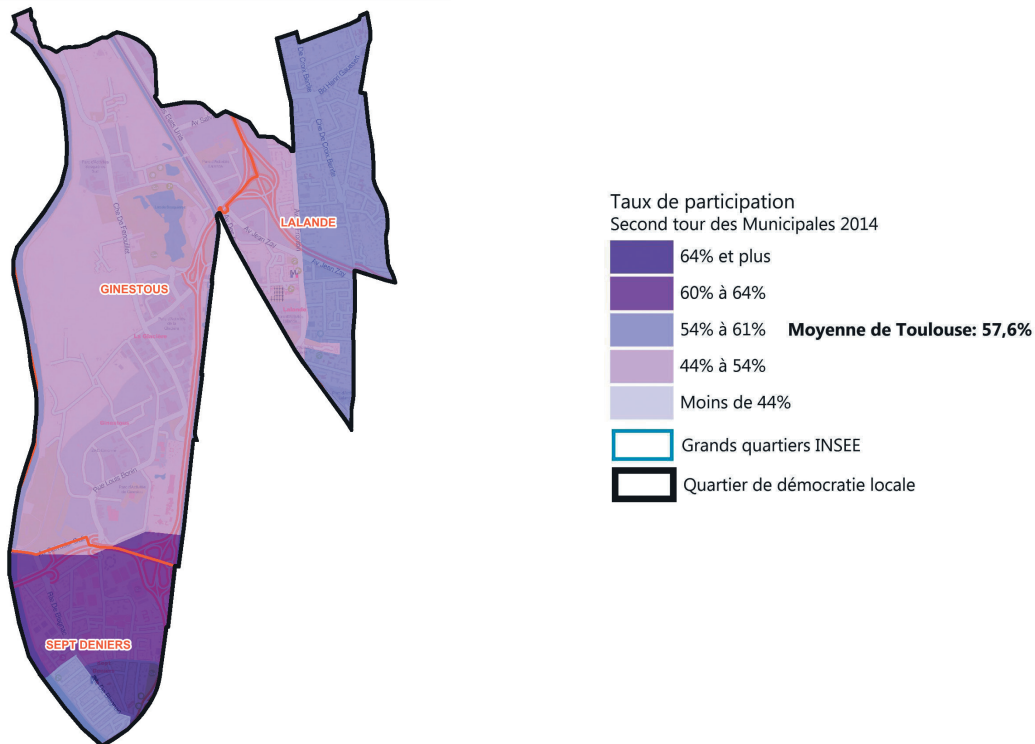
LALANDE

GINESTOUS

SEPT DENIERS

Taux de participation
Second tour des Municipales 2014

64% et plus
60% à 64%
54% à 61%
44% à 54%
Moins de 44%

Moyenne de Toulouse: 57,6%

Grands quartiers INSEE
Quartier de démocratie locale